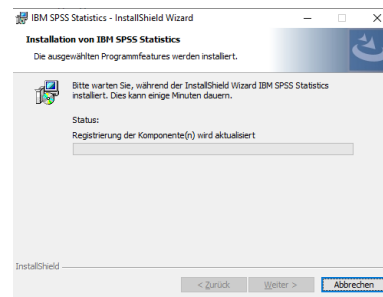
IBM SPSS Statistics - InstallShield Wizard

Installation von IBM SPSS Statistics

Die ausgewählten Programmfeatures werden installiert.

Bitte warten Sie, während der InstallShield Wizard IBM SPSS Statistics installiert. Dies kann einige Minuten dauern.

Status:

Registrierung der Komponente(n) wird aktualisiert

InstallShield

< Zurück

Weiter >

Abbrechen